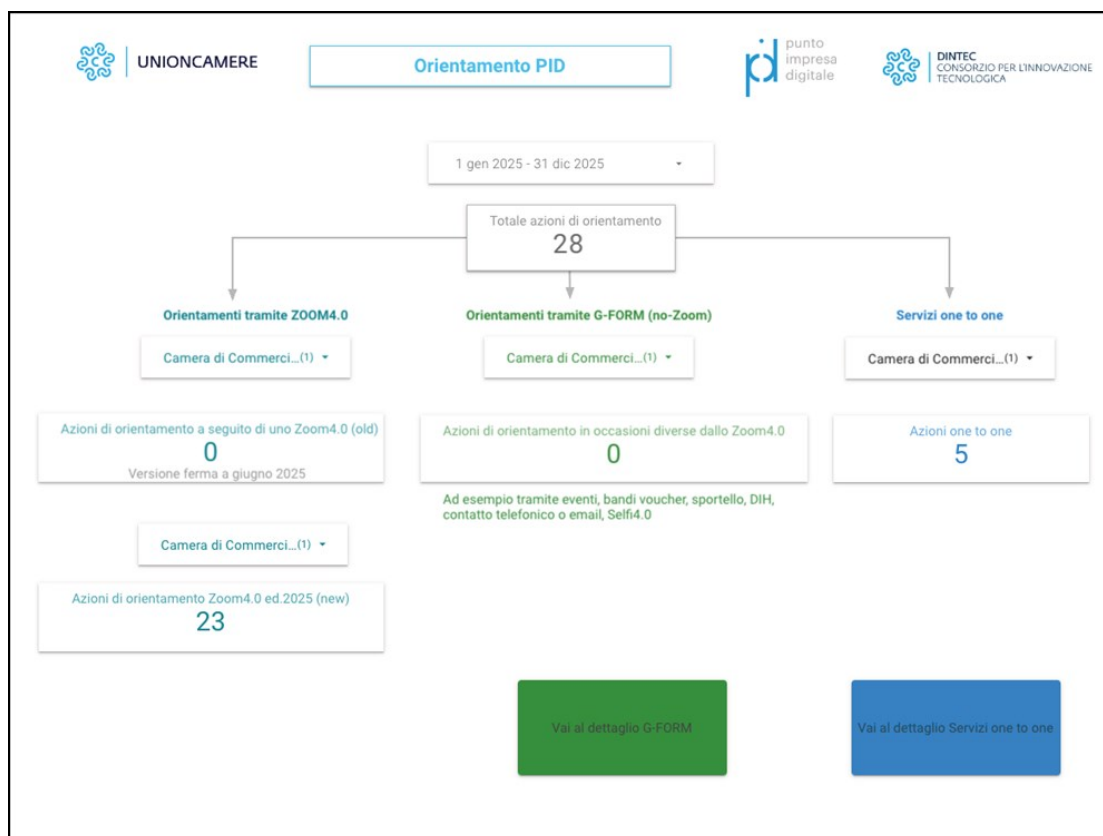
UNIONCAMERE

Orientamento PID

punto impresa digitale

DINTEC
CONSORZIO PER L'INNOVAZIONE TECNOLOGICA

1 gen 2025 - 31 dic 2025

Totale azioni di orientamento
28

Orientamenti tramite ZOOM4.0

Camera di Commerci...(1)

Azioni di orientamento a seguito di uno Zoom4.0 (old)
0
Versione ferma a giugno 2025

Camera di Commerci...(1)

Azioni di orientamento Zoom4.0 ed.2025 (new)
23

Orientamenti tramite G-FORM (no-Zoom)

Camera di Commerci...(1)

Azioni di orientamento in occasioni diverse dallo Zoom4.0
0

Ad esempio tramite eventi, bandi voucher, sportello, DIH, contatto telefonico o email, Selfi4.0

Servizi one to one

Camera di Commerci...(1)

Azioni one to one
5

Vai al dettaglio G-FORM

Vai al dettaglio Servizi one to one